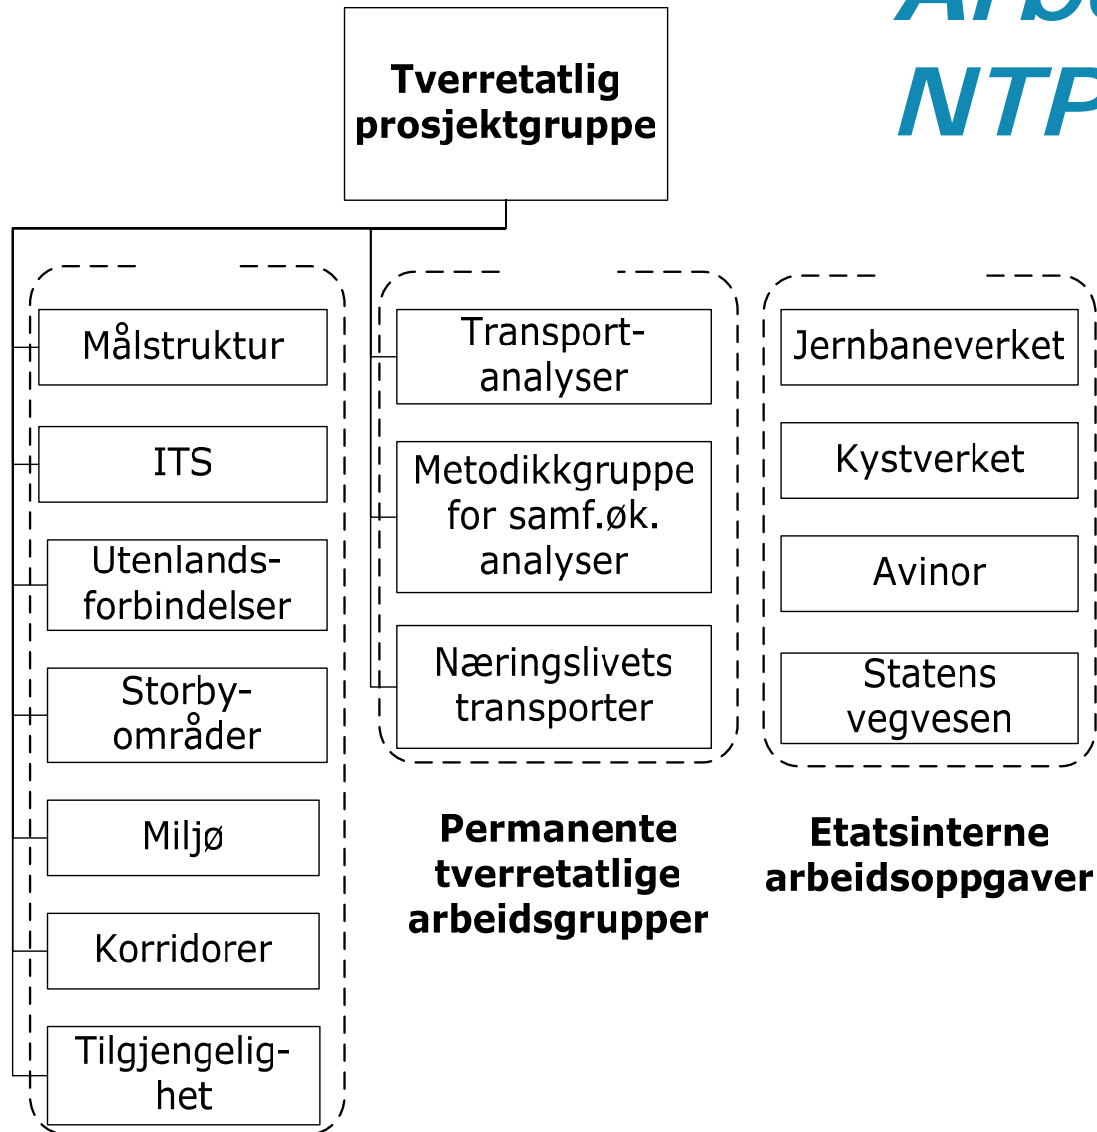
Arb
NTP

Tverretatlig prosjektgruppe

Målstruktur

ITS

Utenlandsforbindelser

Storbyområder

Miljø

Korridorer

Tilgjengelighet

Transportanalyser

Metodikkgruppe for samf.øk. analyser

Næringslivets transporter

Permanente tverretatlige arbeidsgrupper

Jernbaneverket

Kystverket

Avinor

Statens vegvesen

Etatsinterne arbeidsoppgaver